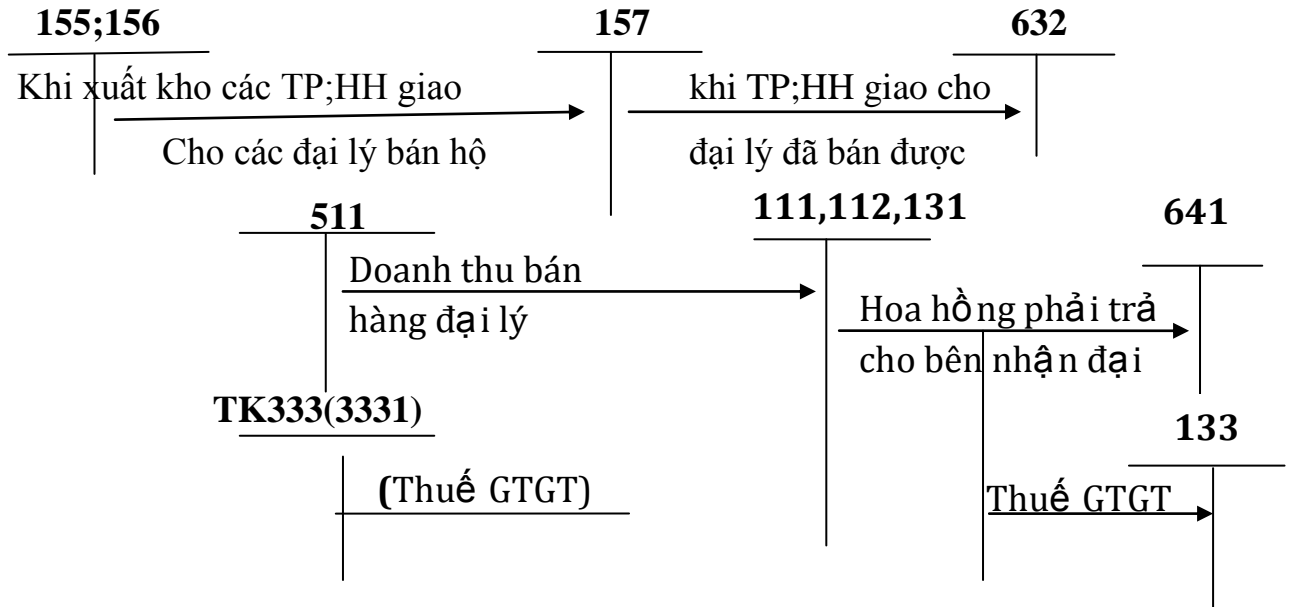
155;156

157

632

Khi xuất kho các TP;HH giao Cho các đại lý bán hộ

khi TP;HH giao cho đại lý đã bán được

511

111,112,131

641

Doanh thu bán hàng đại lý

Hoa hồng phải trả cho bên nhận đại

TK333(3331)

133

(Thuế GTGT)

Thuế GTGT